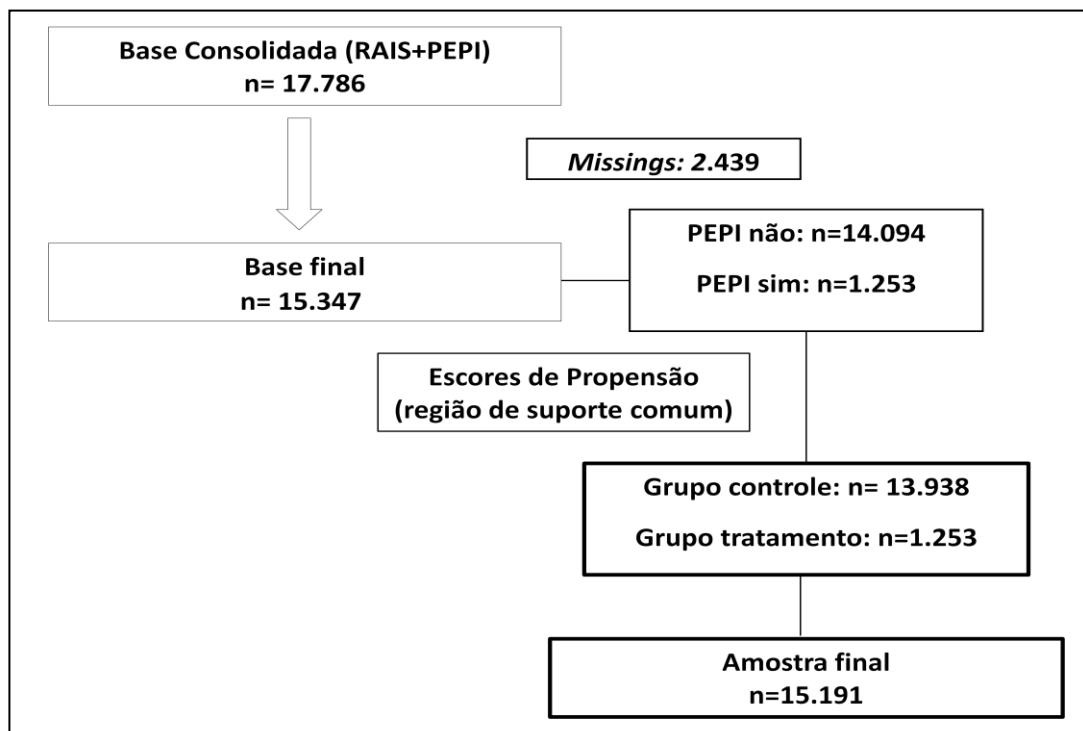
Base Consolidada (RAIS+PEPI)
n= 17.786

Missings: 2.439

Base final
n= 15.347

PEPI não: n=14.094

PEPI sim: n=1.253

Escores de Propensão
(região de suporte comum)

Grupo controle: n= 13.938

Grupo tratamento: n=1.253

Amostra final
n=15.191